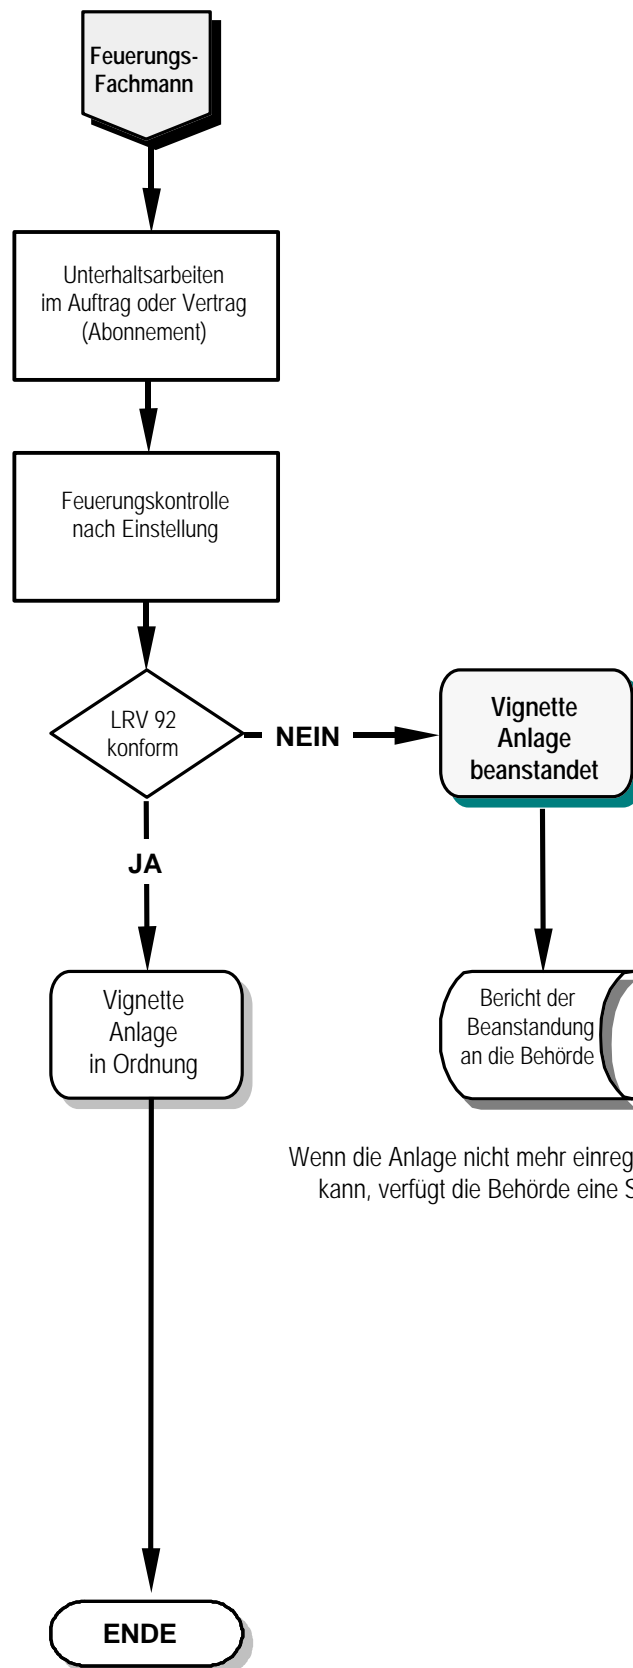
Feuerungs-Fachmann

Unterhaltsarbeiten im Auftrag oder Vertrag (Abonnement)

Feuerungskontrolle nach Einstellung

LRV 92 konform

NEIN

Vignette Anlage beanstandet

JA

Vignette Anlage in Ordnung

Bericht der Beanstandung an die Behörde

Wenn die Anlage nicht mehr einreg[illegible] kann, verfügt die Behörde eine S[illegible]

ENDE